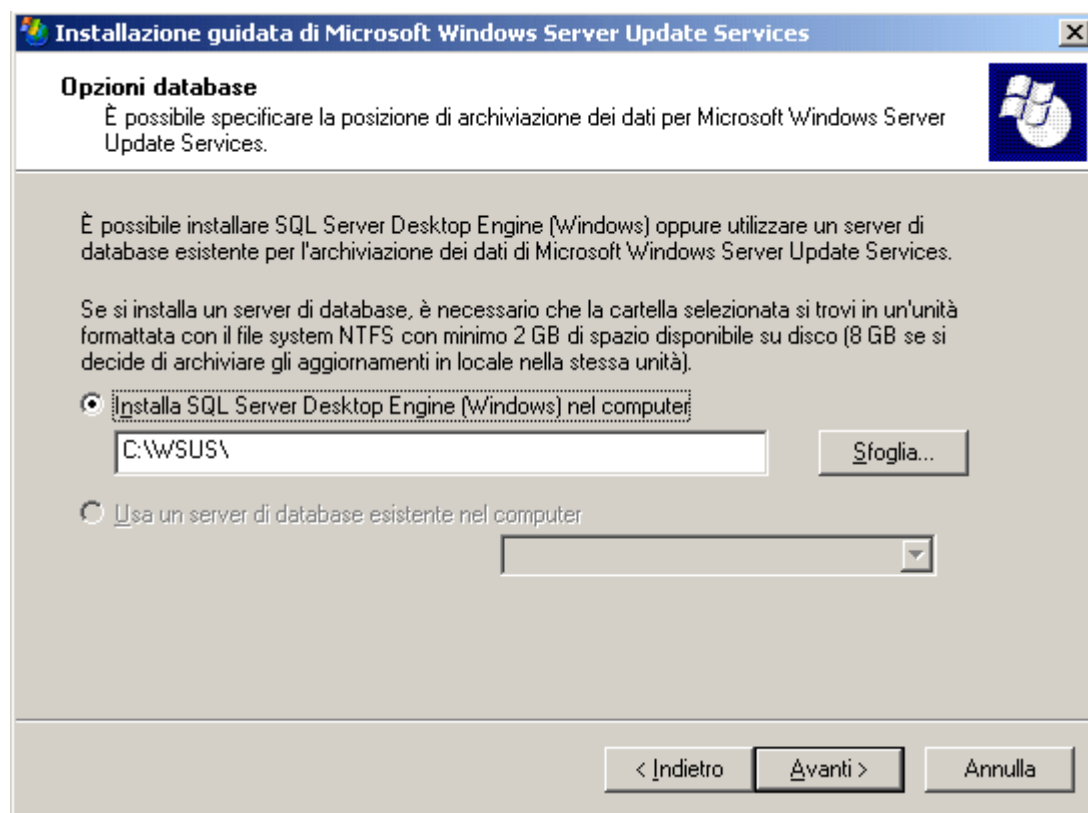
Installazione guidata di Microsoft Windows Server Update Services

Opzioni database
È possibile specificare la posizione di archiviazione dei dati per Microsoft Windows Server Update Services.

È possibile installare SQL Server Desktop Engine (Windows) oppure utilizzare un server di database esistente per l'archiviazione dei dati di Microsoft Windows Server Update Services.

Se si installa un server di database, è necessario che la cartella selezionata si trovi in un'unità formattata con il file system NTFS con minimo 2 GB di spazio disponibile su disco (8 GB se si decide di archiviare gli aggiornamenti in locale nella stessa unità).

Installa SQL Server Desktop Engine (Windows) nel computer

C:\WSUS\

Sfoglia...

Usa un server di database esistente nel computer

< Indietro

Avanti >

Annulla